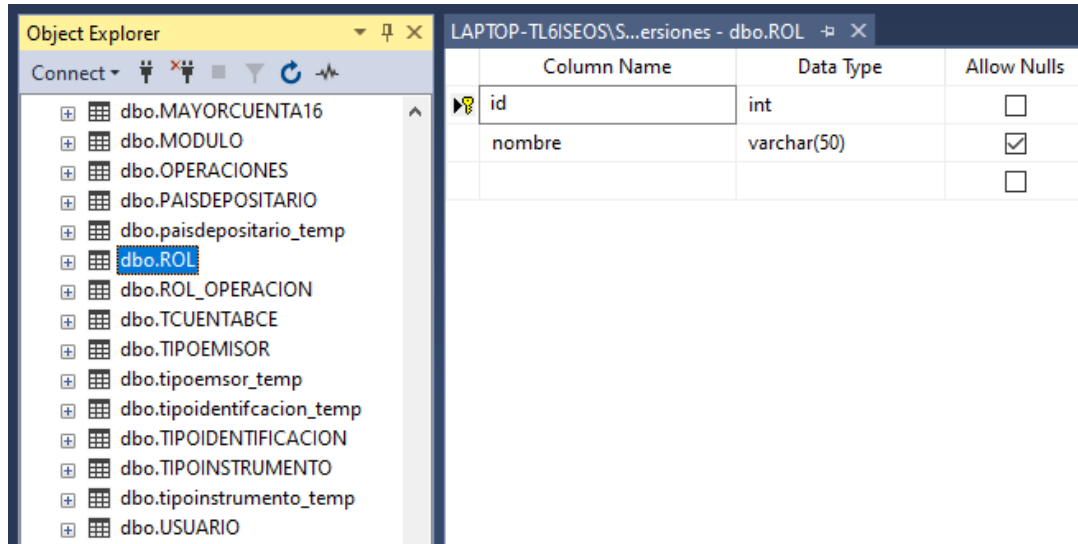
Object Explorer

Connect ▾

dbo.MAYORCUENTA16
dbo.MODULO
dbo.OPERACIONES
dbo.PAISDEPOSITARIO
dbo.paisdepositario_temp
dbo.ROL
dbo.ROL_OPERACION
dbo.TCUENTABCE
dbo.TIPOEMISOR
dbo.tipoemsor_temp
dbo.tipoidentifcacion_temp
dbo.TIPOIDENTIFICACION
dbo.TIPOINSTRUMENTO
dbo.tipoinstrumento_temp
dbo.USUARIO

LAPTOP-TL6ISEOS\S...ersiones - dbo.ROL

| Column Name | Data Type | Allow Nulls |
|---|---|---|
| id | int | ☐ |
| nombre | varchar(50) | ☑ |
| | | ☐ |